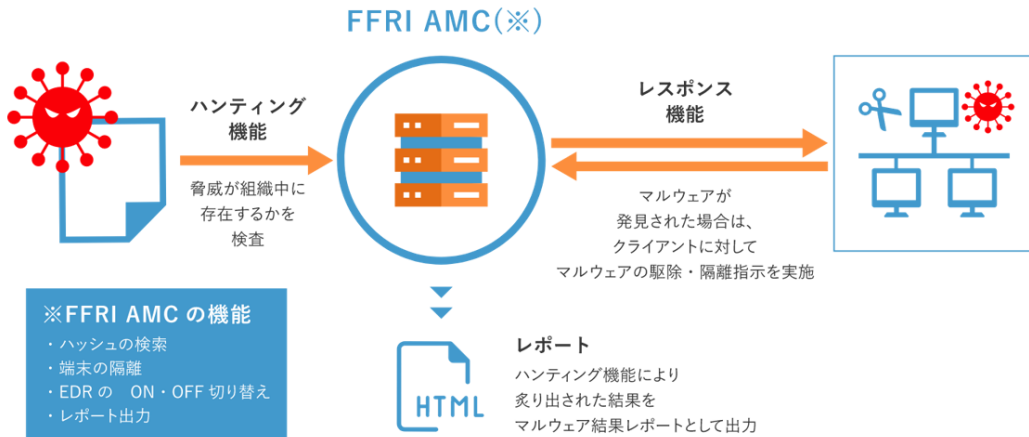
FFRI AMC(※)

ハンティング
機能

脅威が組織中に
存在するかを
検査

レスポンス
機能

マルウェアが
発見された場合は、
クライアントに対して
マルウェアの駆除・隔離指示を実施

※FFRI AMC の機能
・ハッシュの検索
・端末の隔離
・EDR の　ON・OFF 切り替え
・レポート出力

HTML

レポート
ハンティング機能により
炙り出された結果を
マルウェア結果レポートとして出力